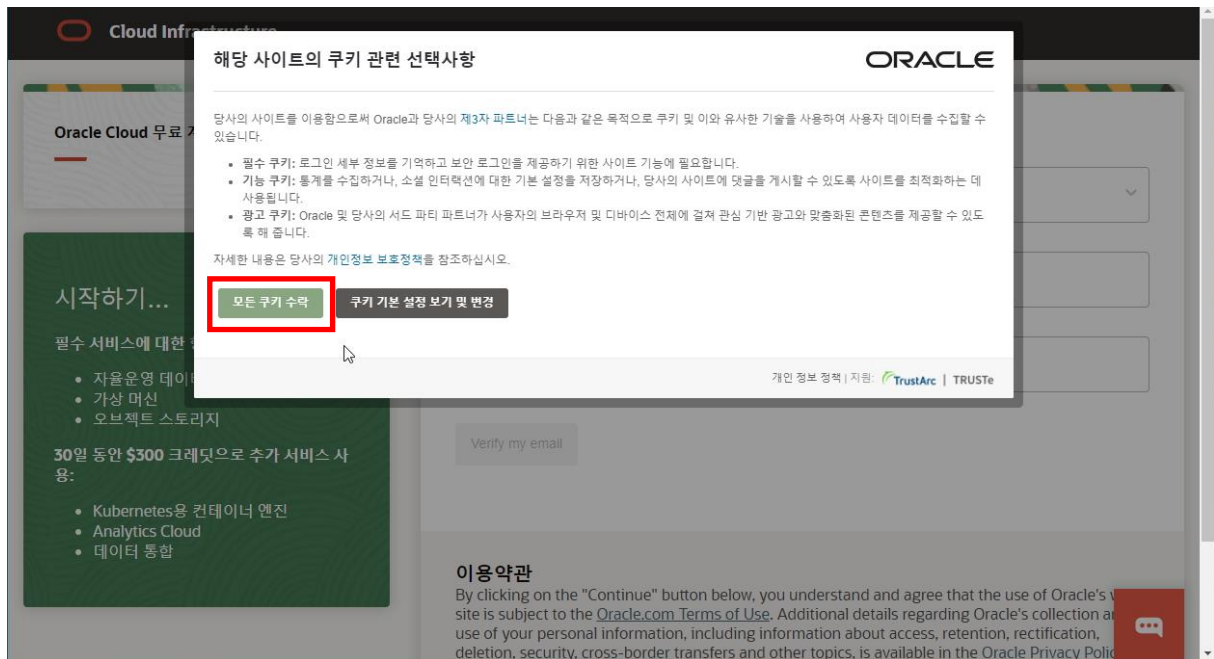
Cloud Infrastructure

Oracle Cloud 무료 계

해당 사이트의 쿠키 관련 선택사항

ORACLE

당사의 사이트를 이용함으로써 Oracle과 당사의 제3자 파트너는 다음과 같은 목적으로 쿠키 및 이와 유사한 기술을 사용하여 사용자 데이터를 수집할 수 있습니다.

• 필수 쿠키: 로그인 세부 정보를 기억하고 보안 로그인을 제공하기 위한 사이트 기능에 필요합니다.
• 기능 쿠키: 통계를 수집하거나, 소셜 인터랙션에 대한 기본 설정을 저장하거나, 당사의 사이트에 댓글을 게시할 수 있도록 사이트를 최적화하는 데 사용됩니다.
• 광고 쿠키: Oracle 및 당사의 서드 파티 파트너가 사용자의 브라우저 및 디바이스 전체에 걸쳐 관심 기반 광고와 맞춤화된 콘텐츠를 제공할 수 있도록 해 줍니다.

자세한 내용은 당사의 개인정보 보호정책을 참조하십시오.

모든 쿠키 수락

쿠키 기본 설정 보기 및 변경

개인 정보 정책 | 지원: TrustArc | TRUSTe

시작하기...

필수 서비스에 대한 

• 자율운영 데이
• 가상 머신
• 오브젝트 스토리지

30일 동안 $300 크레딧으로 추가 서비스 사용:

• Kubernetes용 컨테이너 엔진
• Analytics Cloud
• 데이터 통합

Verify my email

이용약관

By clicking on the "Continue" button below, you understand and agree that the use of Oracle's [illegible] site is subject to the Oracle.com Terms of Use. Additional details regarding Oracle's collection a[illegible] use of your personal information, including information about access, retention, rectification, deletion, security, cross-border transfers and other topics, is available in the Oracle Privacy Polic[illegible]